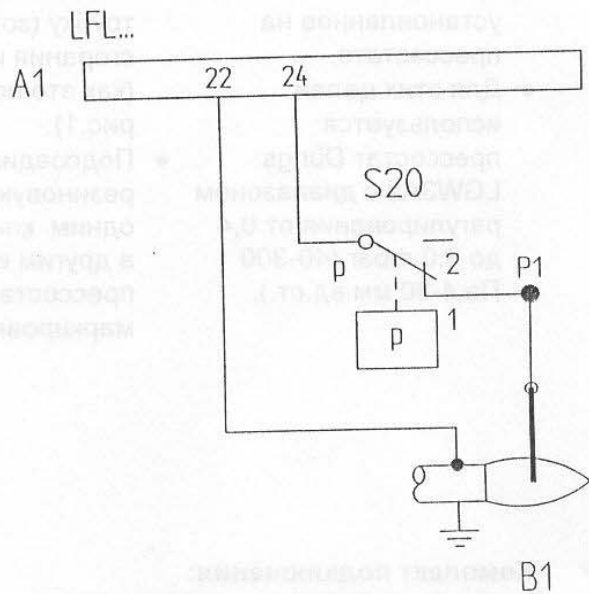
LFL...
A1
22
24
S20
p
2
1
p
P1
B1

установленное на
прессостат.
Для этих целей
используется
прессостат Dungs
LGW3 с диапазоном
регулирования от 0,4
до 3 мбар (40-300
Па, 4-30 мм в.ст.).

ту (зо
создания
(при
рис. 1).
Подсоеди
резиновую
одним
а другим
прессоста
маркиров

омплект подключения: